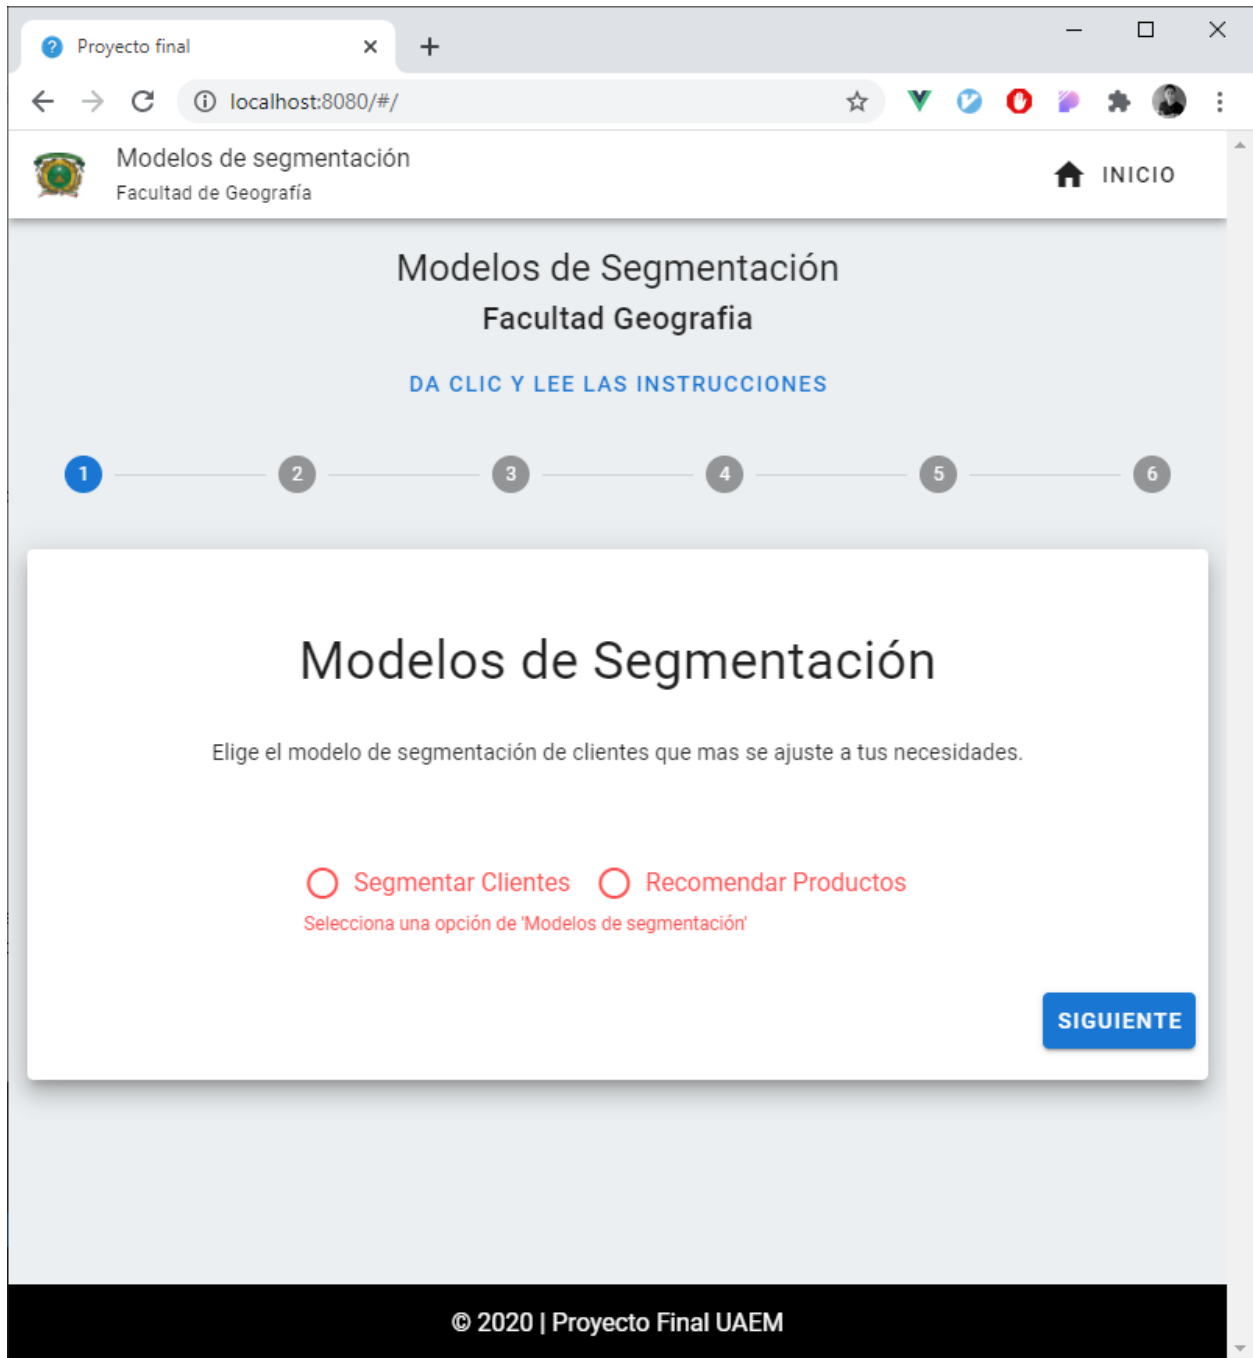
Proyecto final

localhost:8080/#/

Modelos de segmentación
Facultad de Geografía

INICIO

Modelos de Segmentación
Facultad Geografia

DA CLIC Y LEE LAS INSTRUCCIONES

1 2 3 4 5 6

Modelos de Segmentación

Elige el modelo de segmentación de clientes que mas se ajuste a tus necesidades.

Segmentar Clientes Recomendar Productos
Selecciona una opción de 'Modelos de segmentación'

SIGUIENTE

© 2020 | Proyecto Final UAEM